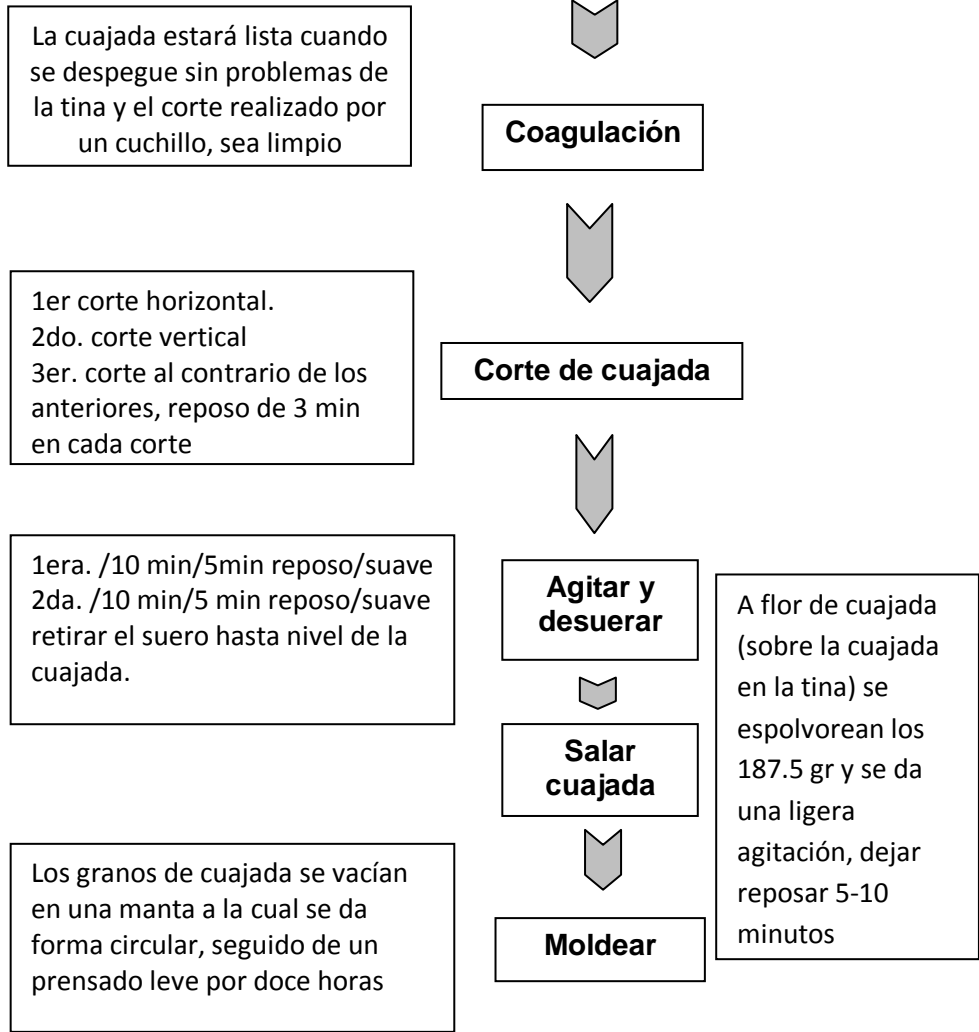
La cuajada estará lista cuando se despegue sin problemas de la tina y el corte realizado por un cuchillo, sea limpio

Coagulación

1er corte horizontal.
2do. corte vertical
3er. corte al contrario de los anteriores, reposo de 3 min en cada corte

Corte de cuajada

1era. /10 min/5min reposo/suave
2da. /10 min/5 min reposo/suave
retirar el suero hasta nivel de la cuajada.

Agitar y desuerar

A flor de cuajada (sobre la cuajada en la tina) se espolvorean los 187.5 gr y se da una ligera agitación, dejar reposar 5-10 minutos

Salar cuajada

Los granos de cuajada se vacían en una manta a la cual se da forma circular, seguido de un prensado leve por doce horas

Moldear